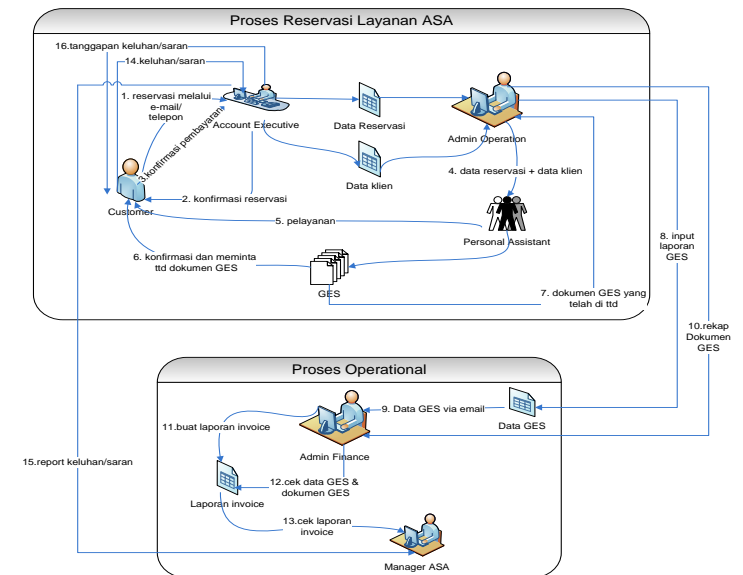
Proses Reservasi Layanan ASA

16.tanggapan keluhan/saran

14.keluhan/saran

1. reservasi melalui e-mail/ telepon

Account Executive

Data Reservasi

Admin Operation

3.konfirmasi pembayaran

Data klien

4. data reservasi + data klien

2. konfirmasi reservasi

Customer

5. pelayanan

Personal Assistant

6. konfirmasi dan meminta ttd dokumen GES

GES

7. dokumen GES yang telah di ttd

8. input laporan GES

10.rekap Dokumen GES

Proses Operational

9. Data GES via email

Data GES

11.buat laporan invoice

Admin Finance

15.report keluhan/saran

12.cek data GES & dokumen GES

Laporan invoice

13.cek laporan invoice

Manager ASA